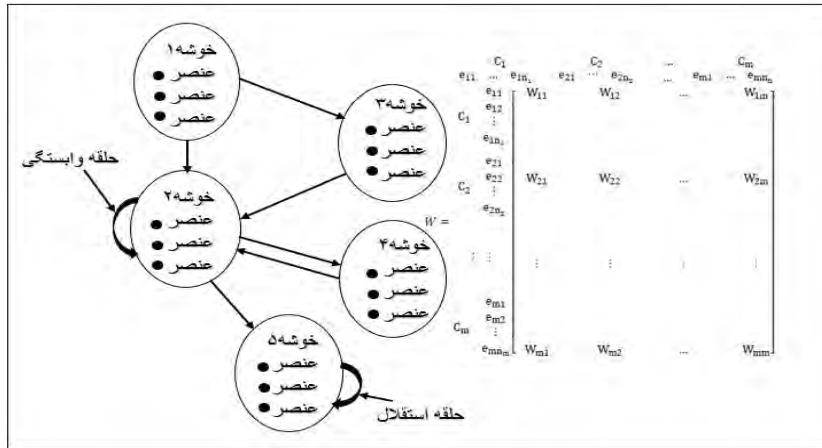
خوشه۱
عنصر
عنصر
عنصر

خوشه۳
عنصر
عنصر
عنصر

حلقه وابستگی

خوشه۲
عنصر
عنصر
عنصر

خوشه۴
عنصر
عنصر
عنصر

خوشه۵
عنصر
عنصر
عنصر

حلقه استقلال

$W = \begin{array}{cc|cccc} & & C_1 & C_2 & \cdots & C_m \\ & & e_{11} \cdots e_{1n_1} & e_{21} \cdots e_{2n_2} & \cdots & e_{m1} \cdots e_{mn_m} \\ \hline C_1 & e_{11}, e_{12}, \vdots, e_{1n_1} & W_{11} & W_{12} & \cdots & W_{1m} \\ C_2 & e_{21}, e_{22}, \vdots, e_{2n_2} & W_{21} & W_{22} & \cdots & W_{2m} \\ \vdots & \vdots & \vdots & \vdots & & \vdots \\ C_m & e_{m1}, e_{m2}, \vdots, e_{mn_m} & W_{m1} & W_{m2} & \cdots & W_{mm} \end{array}$